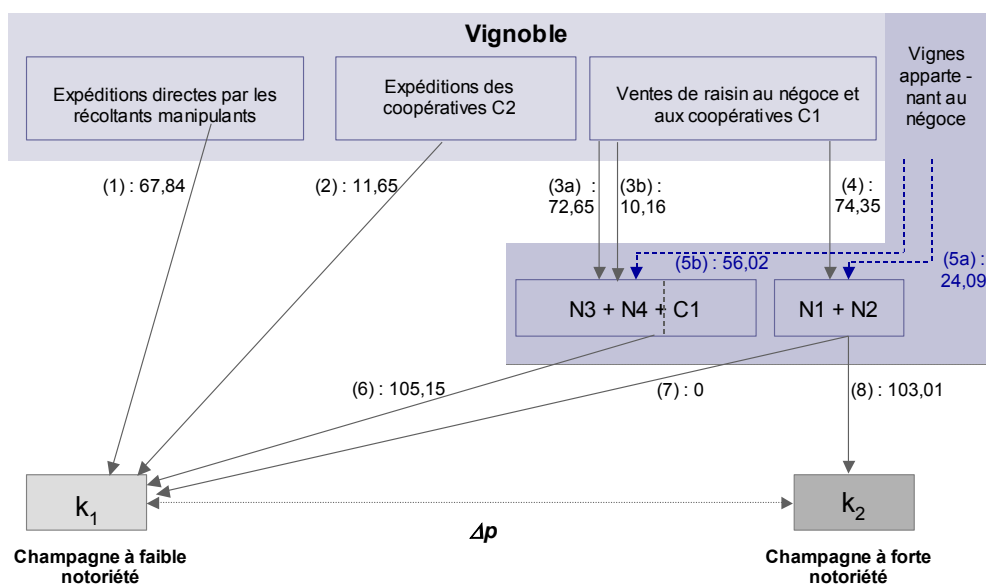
Vignoble

Expéditions directes par les récoltants manipulants

Expéditions des coopératives C2

Ventes de raisin au négoce et aux coopératives C1

Vignes apparte - nant au négoce

(1) : 67,84

(2) : 11,65

(3a) : 72,65

(3b) : 10,16

(4) : 74,35

(5b) : 56,02

(5a) : 24,09

N3 + N4 + C1

N1 + N2

(6) : 105,15

(7) : 0

(8) : 103,01

$k_1$

$k_2$

$\Delta p$

Champagne à faible notoriété

Champagne à forte notoriété